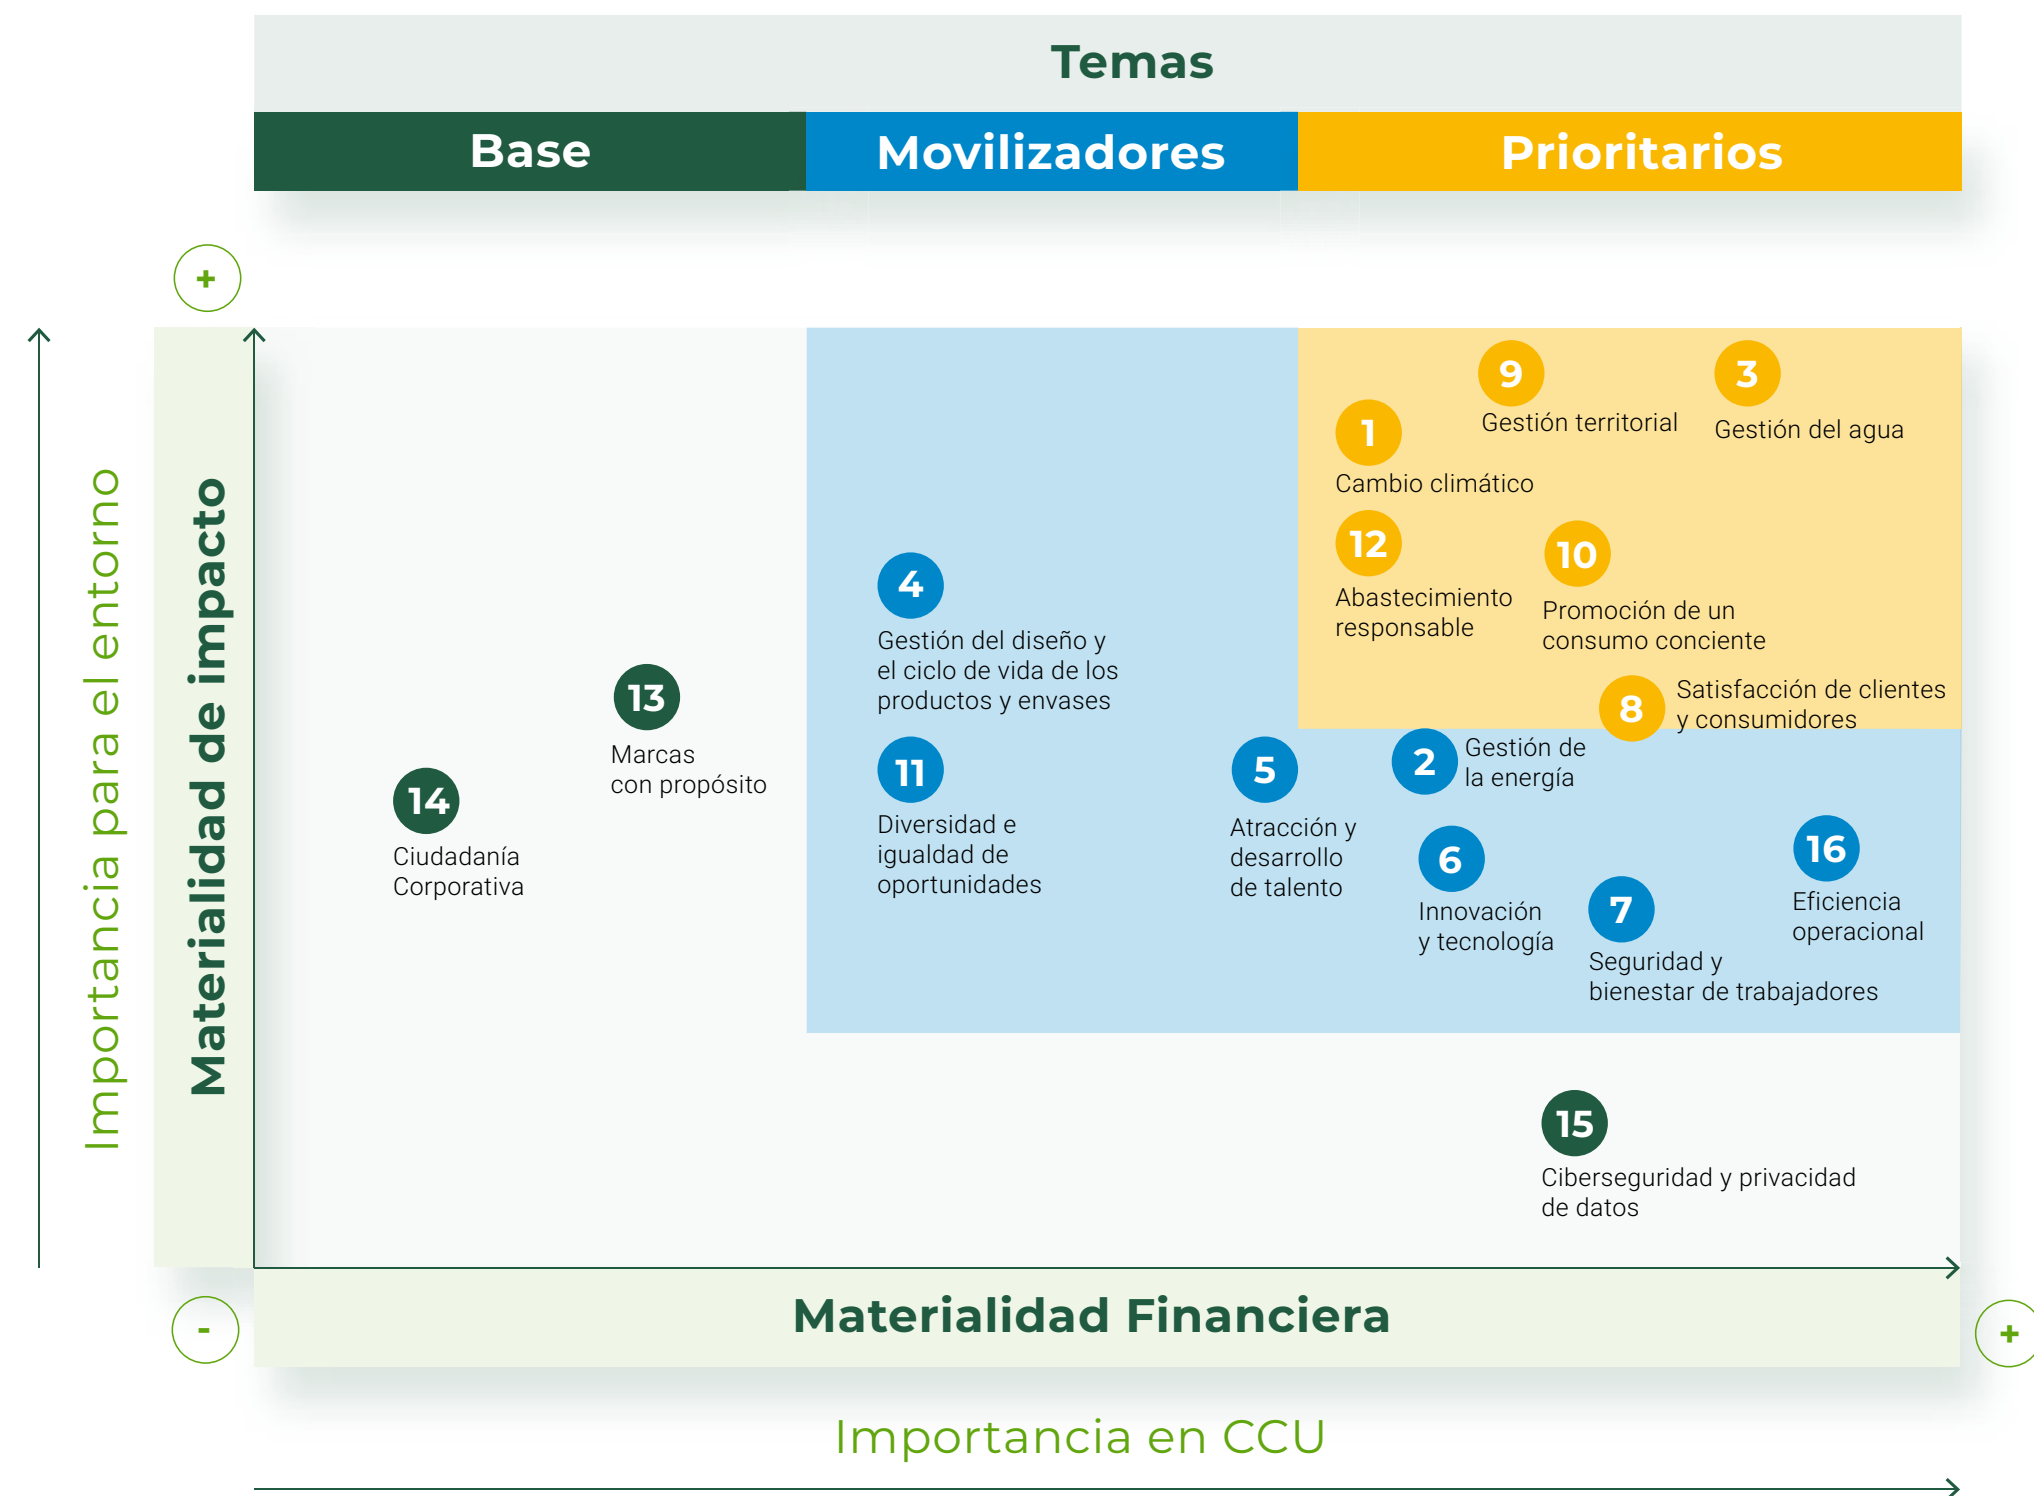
Temas

Base

Movilizadores

Prioritarios

+

Importancia para el entorno

Materialidad de impacto

9
Gestión territorial

3
Gestión del agua

1
Cambio climático

12
Abastecimiento responsable

10
Promoción de un consumo conciente

4
Gestión del diseño y el ciclo de vida de los productos y envases

13
Marcas con propósito

8
Satisfacción de clientes y consumidores

2
Gestión de la energía

14
Ciudadanía Corporativa

11
Diversidad e igualdad de oportunidades

5
Atracción y desarrollo de talento

6
Innovación y tecnología

16
Eficiencia operacional

7
Seguridad y bienestar de trabajadores

15
Ciberseguridad y privacidad de datos

-

Materialidad Financiera

+

Importancia en CCU